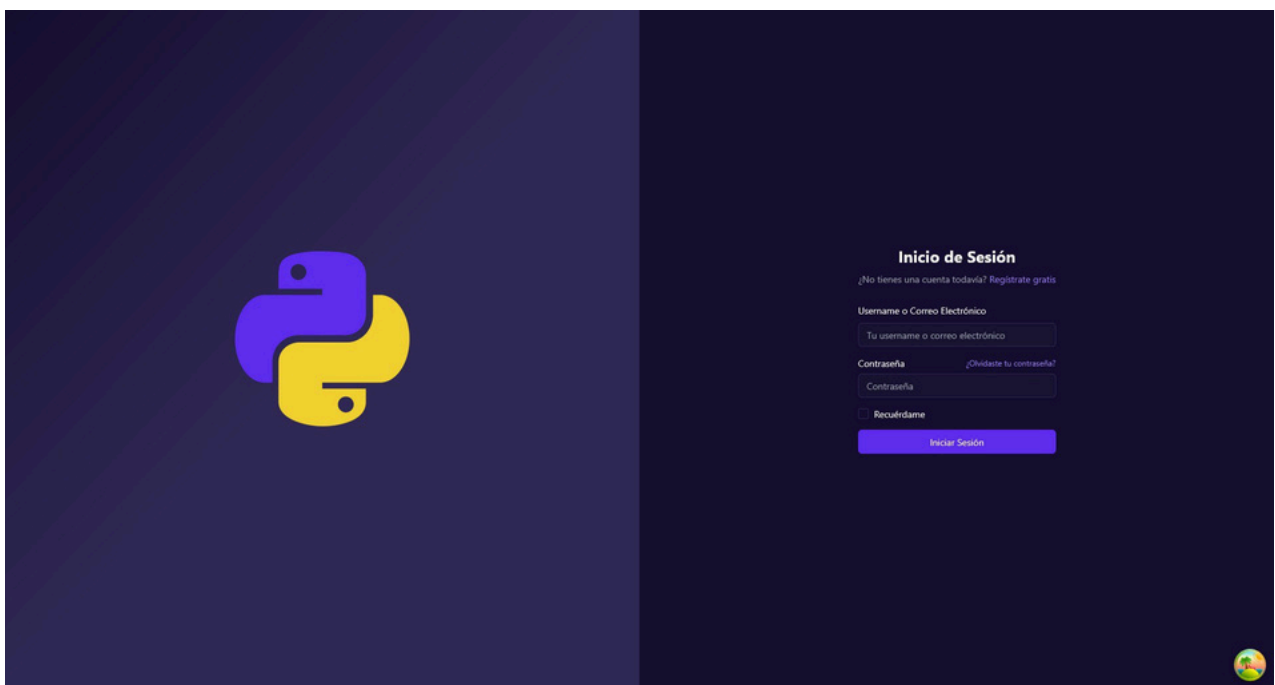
Inicio de Sesión

¿No tienes una cuenta todavía? Regístrate gratis

Username o Correo Electrónico

Tu username o correo electrónico

Contraseña

¿Olvidaste tu contraseña?

Contraseña

Recuérdame

Iniciar Sesión